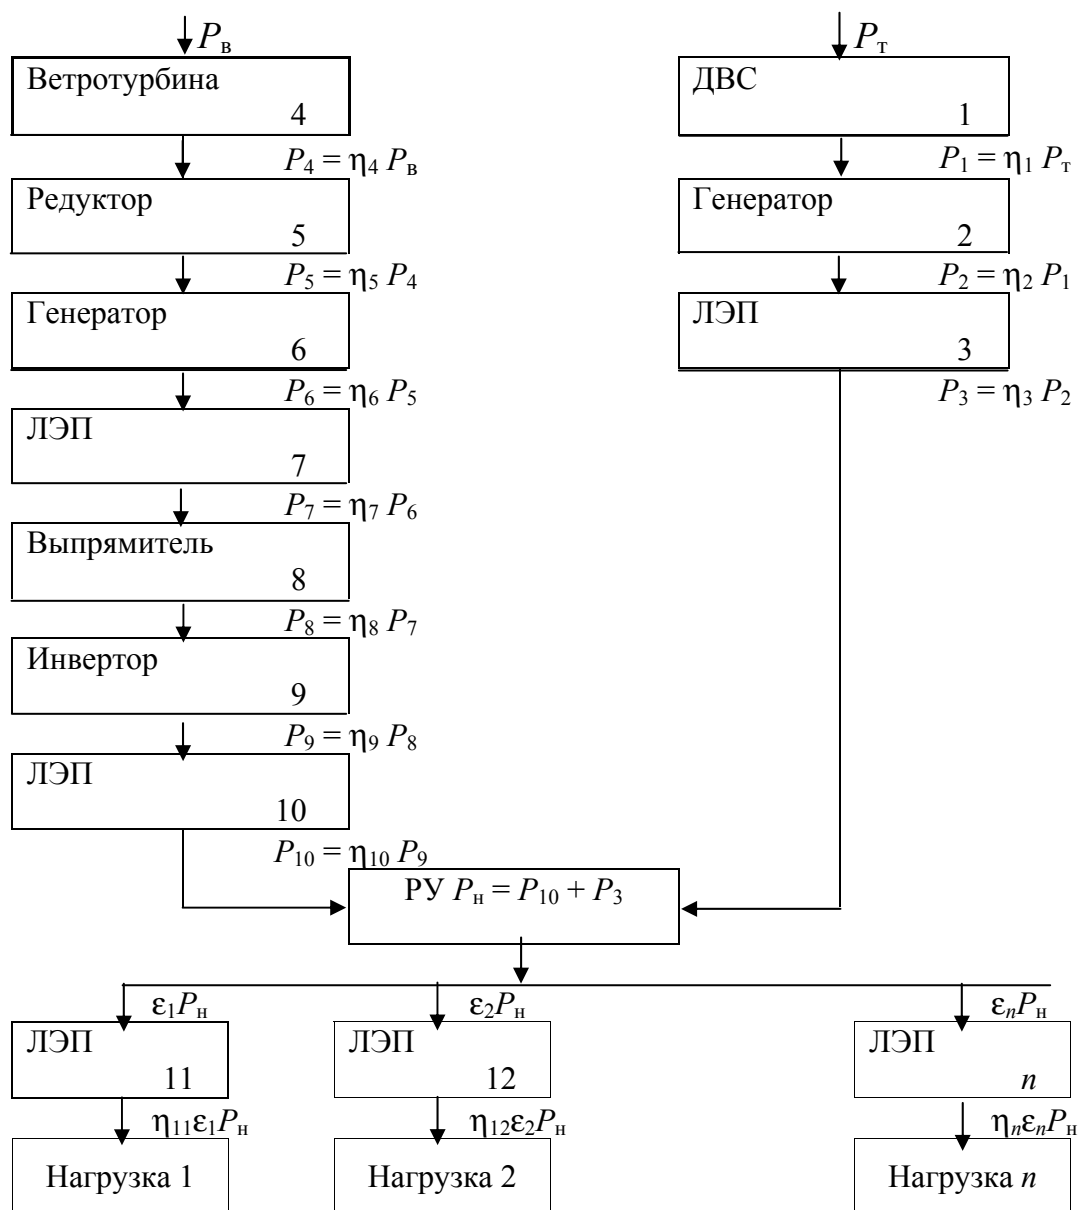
$P_в$

Ветротурбина
4

$P_4 = \eta_4 P_в$

Редуктор
5

$P_5 = \eta_5 P_4$

Генератор
6

$P_6 = \eta_6 P_5$

ЛЭП
7

$P_7 = \eta_7 P_6$

Выпрямитель
8

$P_8 = \eta_8 P_7$

Инвертор
9

$P_9 = \eta_9 P_8$

ЛЭП
10

$P_{10} = \eta_{10} P_9$

$P_т$

ДВС
1

$P_1 = \eta_1 P_т$

Генератор
2

$P_2 = \eta_2 P_1$

ЛЭП
3

$P_3 = \eta_3 P_2$

РУ $P_н = P_{10} + P_3$

$\varepsilon_1 P_н$

ЛЭП
11

$\eta_{11}\varepsilon_1 P_н$

Нагрузка 1

$\varepsilon_2 P_н$

ЛЭП
12

$\eta_{12}\varepsilon_2 P_н$

Нагрузка 2

$\varepsilon_n P_н$

ЛЭП
$n$

$\eta_n\varepsilon_n P_н$

Нагрузка $n$